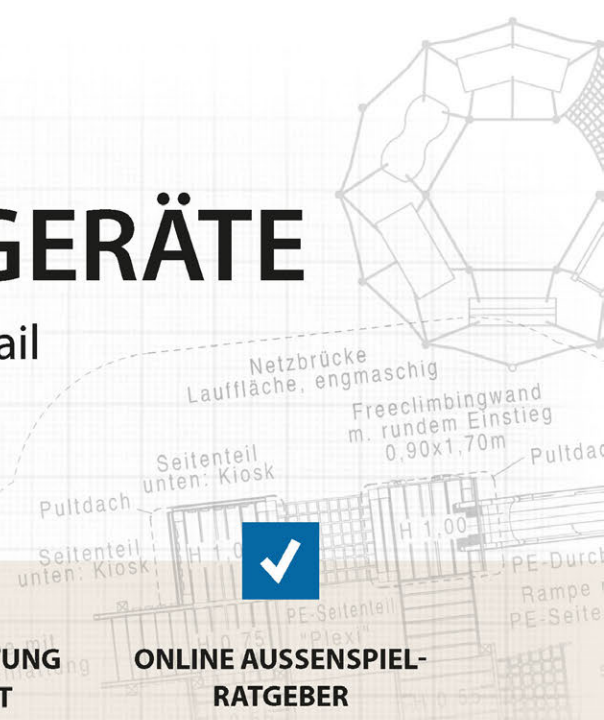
GERÄTE

ail

Netzbrücke
Lauffläche, engmaschig

Freeclimbingwand
m. rundem Einstieg
0,90x1,70m

Seitenteil
unten: Kiosk

Pultdach

Pultdach

Seitenteil
unten: Kiosk

H 1,0

H 1,00

PE-Durch

Rampe

PE-Seite

PE-Seitenteil
"Plexi"

H 0,75

TUNG
T

ONLINE AUSSENSPIEL-
RATGEBER